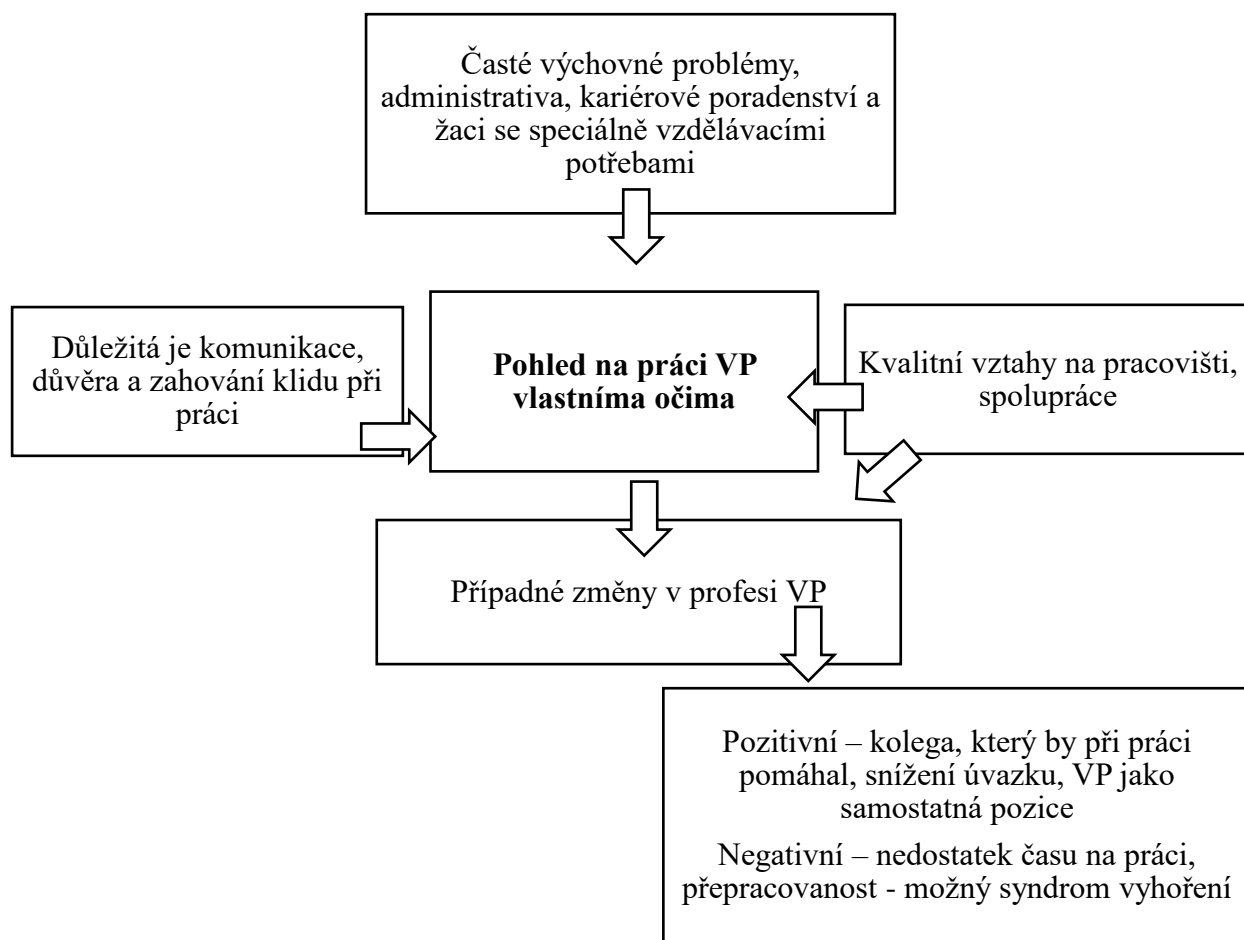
Časté výchovné problémy, administrativa, kariérové poradenství a žaci se speciálně vzdělávacími potřebami

Důležitá je komunikace, důvěra a zahování klidu při práci

**Pohled na práci VP vlastníma očima**

Kvalitní vztahy na pracovišti, spolupráce

Případné změny v profesi VP

Pozitivní – kolega, který by při práci pomáhal, snížení úvazku, VP jako samostatná pozice

Negativní – nedostatek času na práci, přepracovanost - možný syndrom vyhoření